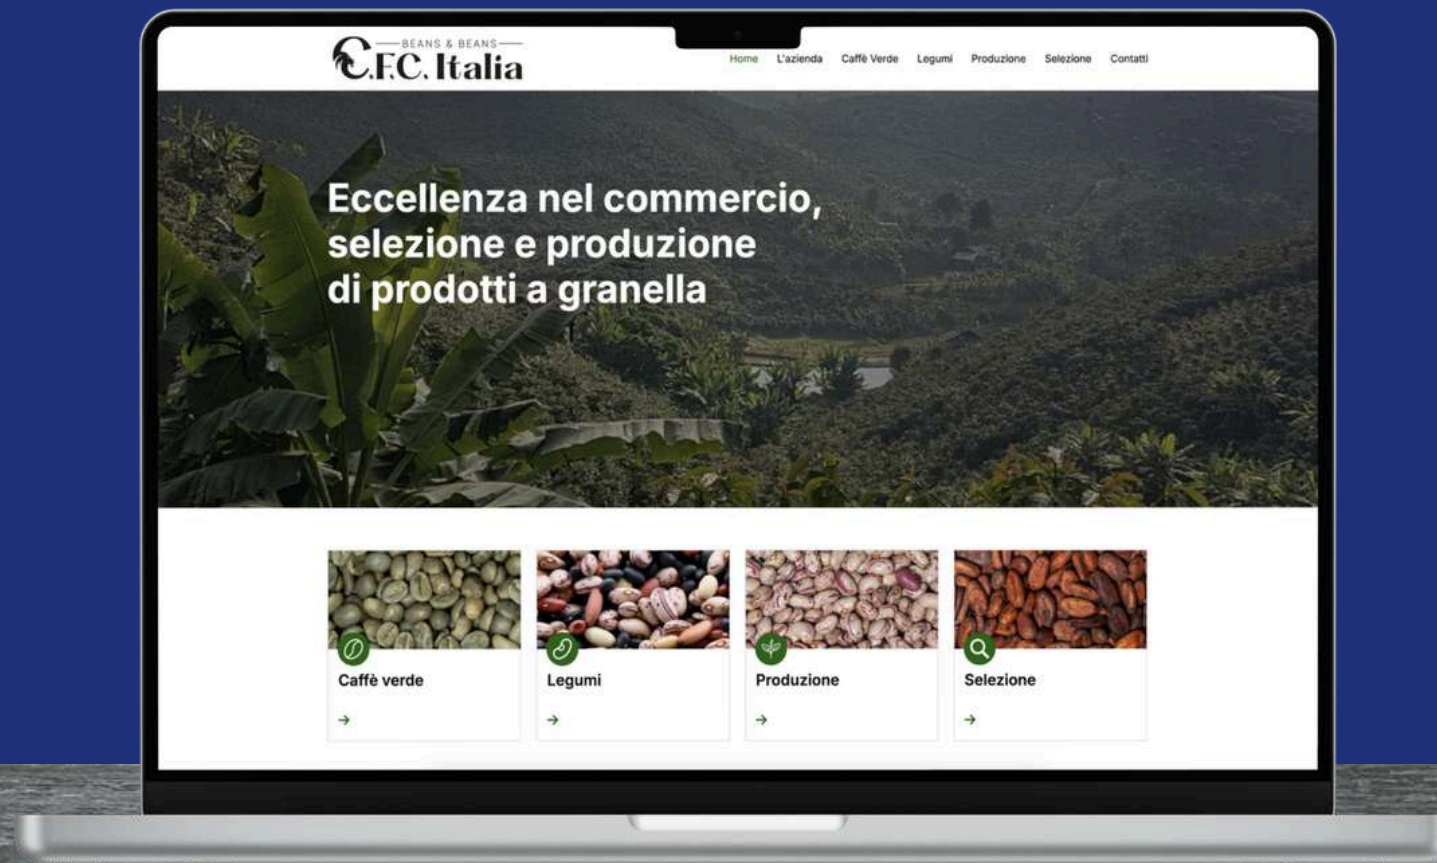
BEANS & BEANS
C.F.C. Italia

Home L'azienda Caffè Verde Legumi Produzione Selezione Contatti

Eccellenza nel commercio, selezione e produzione di prodotti a granella

Caffè verde
→

Legumi
→

Produzione
→

Selezione
→